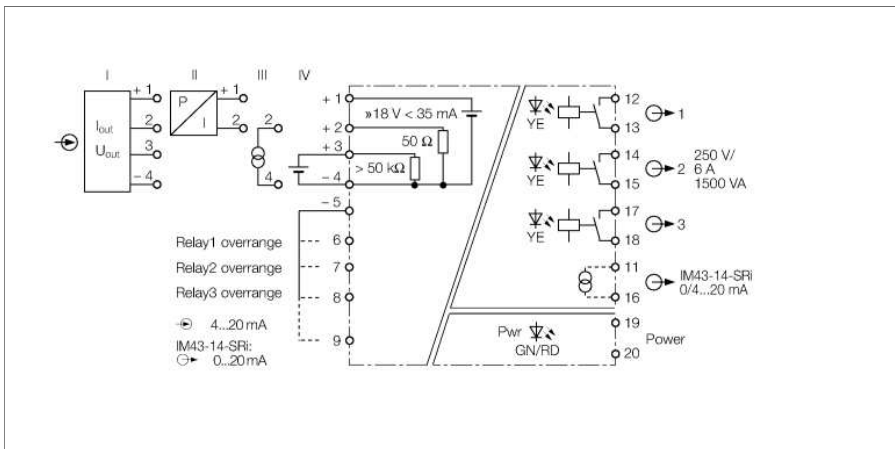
I II III IV

+ 1
2
3
– 4
$I_{out}$
$U_{out}$

P
I
+ 1
2

2
4

+ 1
+ 2
+ 3
– 4
»18 V < 35 mA
50 Ω
> 50 kΩ

– 5
Relay1 overrange 6
Relay2 overrange 7
Relay3 overrange 8
9

4...20 mA
IM43-14-SRi:
0...20 mA

YE
12
13
1

YE
14
15
2
250 V/
6 A
1500 VA

YE
17
18
3

11
16
IM43-14-SRi
0/4...20 mA

Pwr
GN/RD
19
20
Power